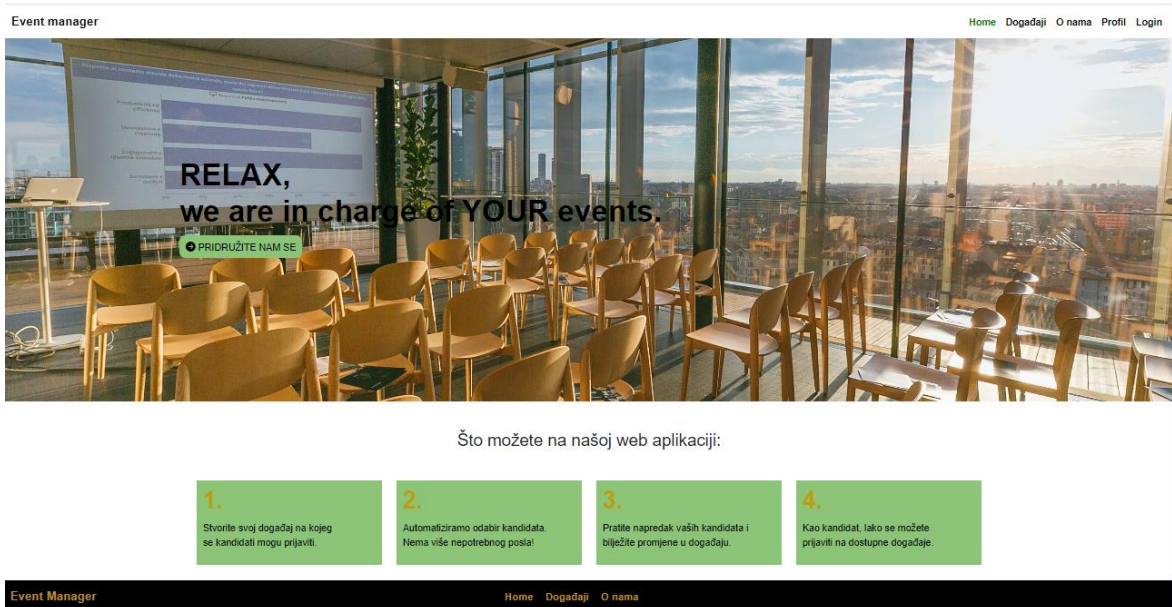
Event manager

Home Događaji O nama Profil Login

RELAX,
we are in charge of YOUR events.

PRIDRUŽITE NAM SE

Što možete na našoj web aplikaciji:

1.
Stvorite svoj događaj na kojeg se kandidati mogu prijaviti.

2.
Automatiziramo odabir kandidata. Nema više nepotrebnog posla!

3.
Pratite napredak vaših kandidata i bilježite promjene u događaju.

4.
Kao kandidat, lako se možete prijaviti na dostupne događaje.

Event Manager

Home Događaji O nama